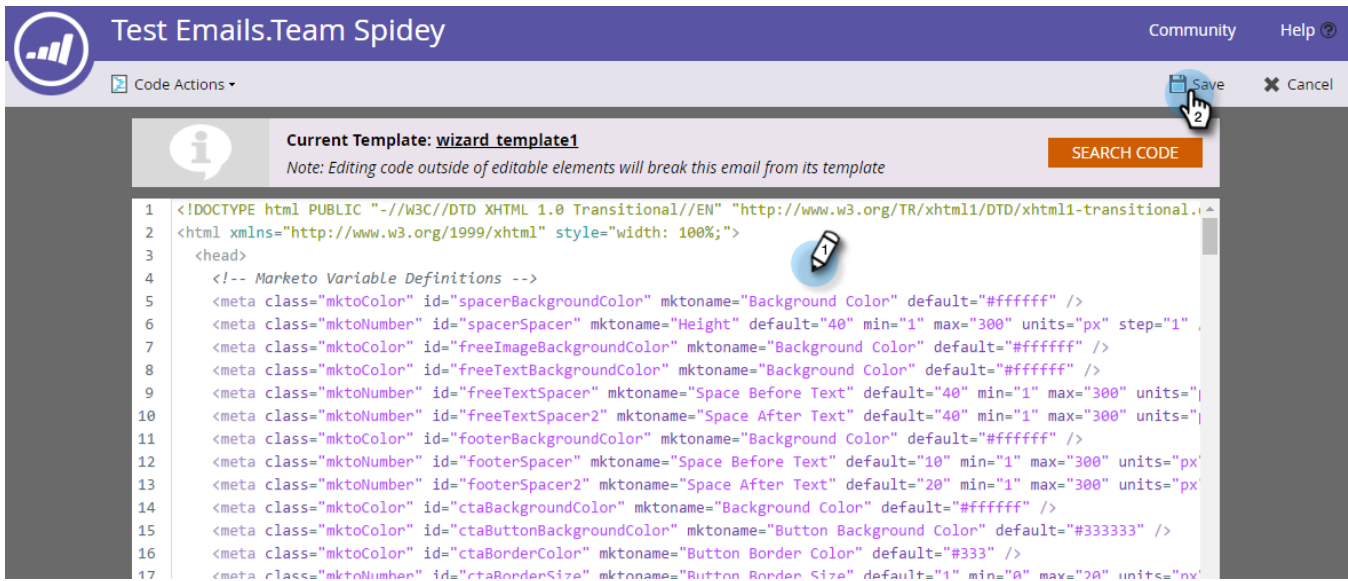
Test Emails.Team Spidey

Community Help

Code Actions

Save Cancel

Current Template: wizard_template1

Note: Editing code outside of editable elements will break this email from its template

SEARCH CODE

1 <!DOCTYPE html PUBLIC "-//W3C//DTD XHTML 1.0 Transitional//EN" "http://www.w3.org/TR/xhtml1/DTD/xhtml1-transitional.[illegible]
2 <html xmlns="http://www.w3.org/1999/xhtml" style="width: 100%;">
3 <head>
4 <!-- Marketo Variable Definitions -->
5 <meta class="mktoColor" id="spacerBackgroundColor" mktoname="Background Color" default="#ffffff" />
6 <meta class="mktoNumber" id="spacerSpacer" mktoname="Height" default="40" min="1" max="300" units="px" step="1" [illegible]
7 <meta class="mktoColor" id="freeImageBackgroundColor" mktoname="Background Color" default="#ffffff" />
8 <meta class="mktoColor" id="freeTextBackgroundColor" mktoname="Background Color" default="#ffffff" />
9 <meta class="mktoNumber" id="freeTextSpacer" mktoname="Space Before Text" default="40" min="1" max="300" units="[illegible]
10 <meta class="mktoNumber" id="freeTextSpacer2" mktoname="Space After Text" default="40" min="1" max="300" units="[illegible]
11 <meta class="mktoColor" id="footerBackgroundColor" mktoname="Background Color" default="#ffffff" />
12 <meta class="mktoNumber" id="footerSpacer" mktoname="Space Before Text" default="10" min="1" max="300" units="px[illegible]
13 <meta class="mktoNumber" id="footerSpacer2" mktoname="Space After Text" default="20" min="1" max="300" units="px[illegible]
14 <meta class="mktoColor" id="ctaBackgroundColor" mktoname="Background Color" default="#ffffff" />
15 <meta class="mktoColor" id="ctaButtonBackgroundColor" mktoname="Button Background Color" default="#333333" />
16 <meta class="mktoColor" id="ctaBorderColor" mktoname="Button Border Color" default="#333" />
17 <meta class="mktoNumber" id="ctaBorderSize" mktoname="Button Border Size" default="1" min="0" max="20" units="px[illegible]

1
2